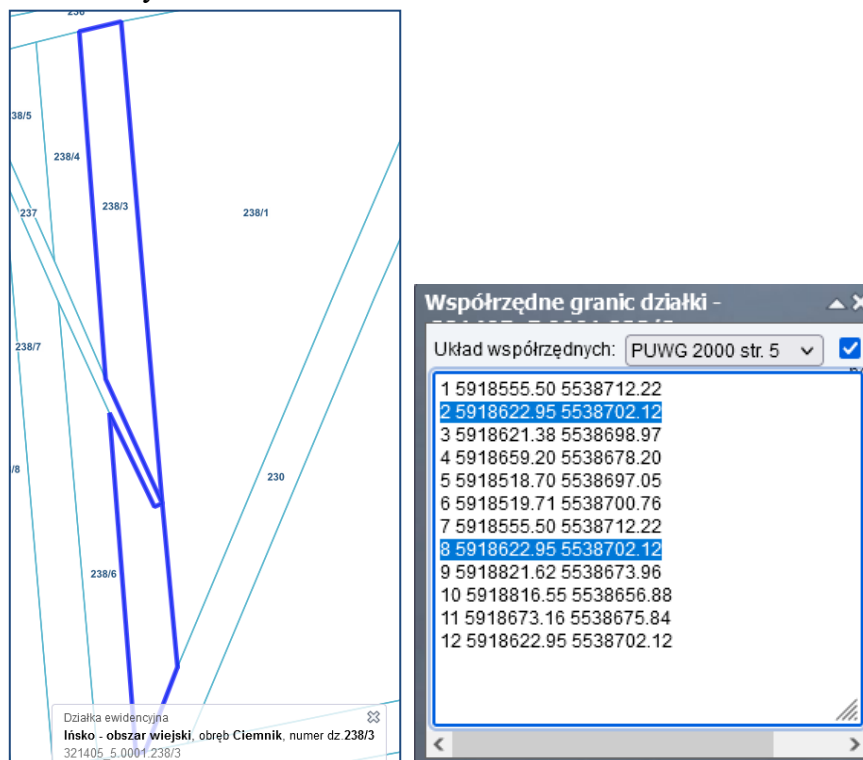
236
38/5
238/4
237
238/3
238/1
238/7
/8
230
238/6
Działka ewidencyjna
Ińsko - obszar wiejski, obręb Ciemnik, numer dz. 238/3
321405_5.0001.238/3

Współrzędne granic działki -
Układ współrzędnych: PUWG 2000 str. 5
1 5918555.50 5538712.22
2 5918622.95 5538702.12
3 5918621.38 5538698.97
4 5918659.20 5538678.20
5 5918518.70 5538697.05
6 5918519.71 5538700.76
7 5918555.50 5538712.22
8 5918622.95 5538702.12
9 5918821.62 5538673.96
10 5918816.55 5538656.88
11 5918673.16 5538675.84
12 5918622.95 5538702.12